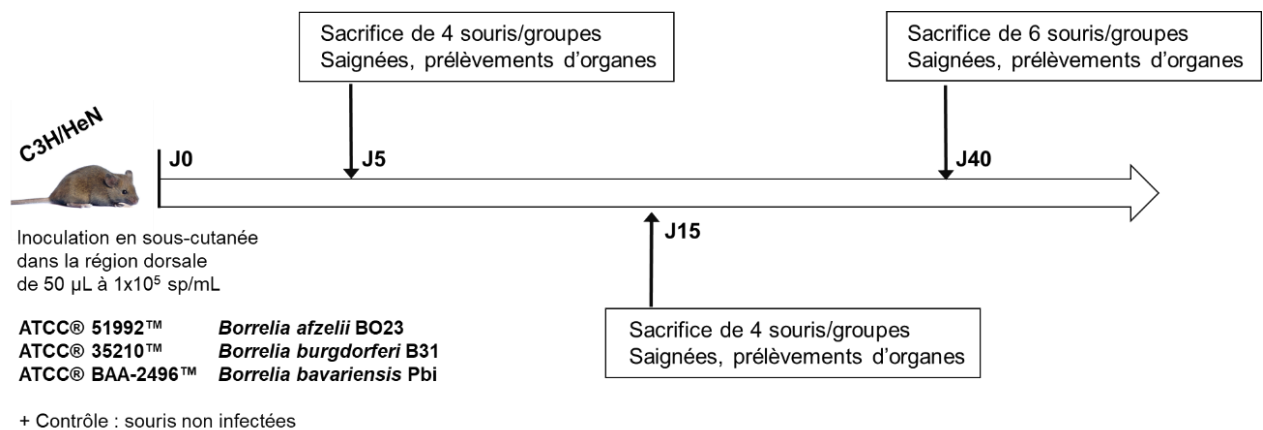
Sacrifice de 4 souris/groupes
Saignées, prélèvements d'organes

Sacrifice de 6 souris/groupes
Saignées, prélèvements d'organes

C3H/HeN

J0

J5

J40

J15

Inoculation en sous-cutanée dans la région dorsale de 50 µL à 1x10$^5$ sp/mL

Sacrifice de 4 souris/groupes
Saignées, prélèvements d'organes

| | |
|---|---|
| ATCC® 51992™ | Borrelia afzelii BO23 |
| ATCC® 35210™ | Borrelia burgdorferi B31 |
| ATCC® BAA-2496™ | Borrelia bavariensis Pbi |

+ Contrôle : souris non infectées